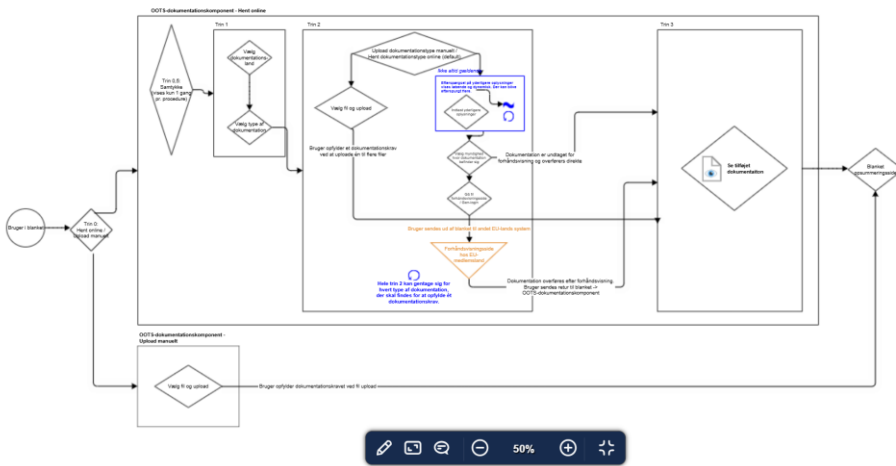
OOTS-dokumentationskomponent - Hent online

Trin 1

Trin 2

Trin 3

Trin 0.0: Samtykke (vises kun 1 gang pr. procedure)

Vælg dokumentations-land

Vælg type af dokumentation

Upload dokumentationstype manuelt / Hent dokumentationstype online (default)

Vælg fil og upload

Bruger opfylder et dokumentationskrav ved at uploade én til flere filer

Ikke altid gældende

Efterspørger på yderligere oplysninger vises løbende og dynamisk. Der kan blive efterspurgt flere

Indtast yderligere oplysninger

Vælg myndighed hvor dokumentation skal hentes

Gå til forhåndsvisningens hent-login

Dokumentation er undtaget for forhåndsvisning og overføres direkte

Bruger sendes ud af blanket til andet EU lands system

Forhåndsvisningsside hos EU-medlemsland

Hele trin 2 kan gentage sig for hvert type af dokumentation, der skal findes for at opfylde ét dokumentationskrav.

Dokumentation overføres efter forhåndsvisning. Bruger sendes retur til blanket -> OOTS-dokumentationskomponent

Se tilføjet dokumentation

Blanket opsummeringsside

Bruger i blanket

Trin 0: Hent online / Upload manuelt

OOTS-dokumentationskomponent - Upload manuelt

Vælg fil og upload

Bruger opfylder dokumentationskravet ved fil upload

50%